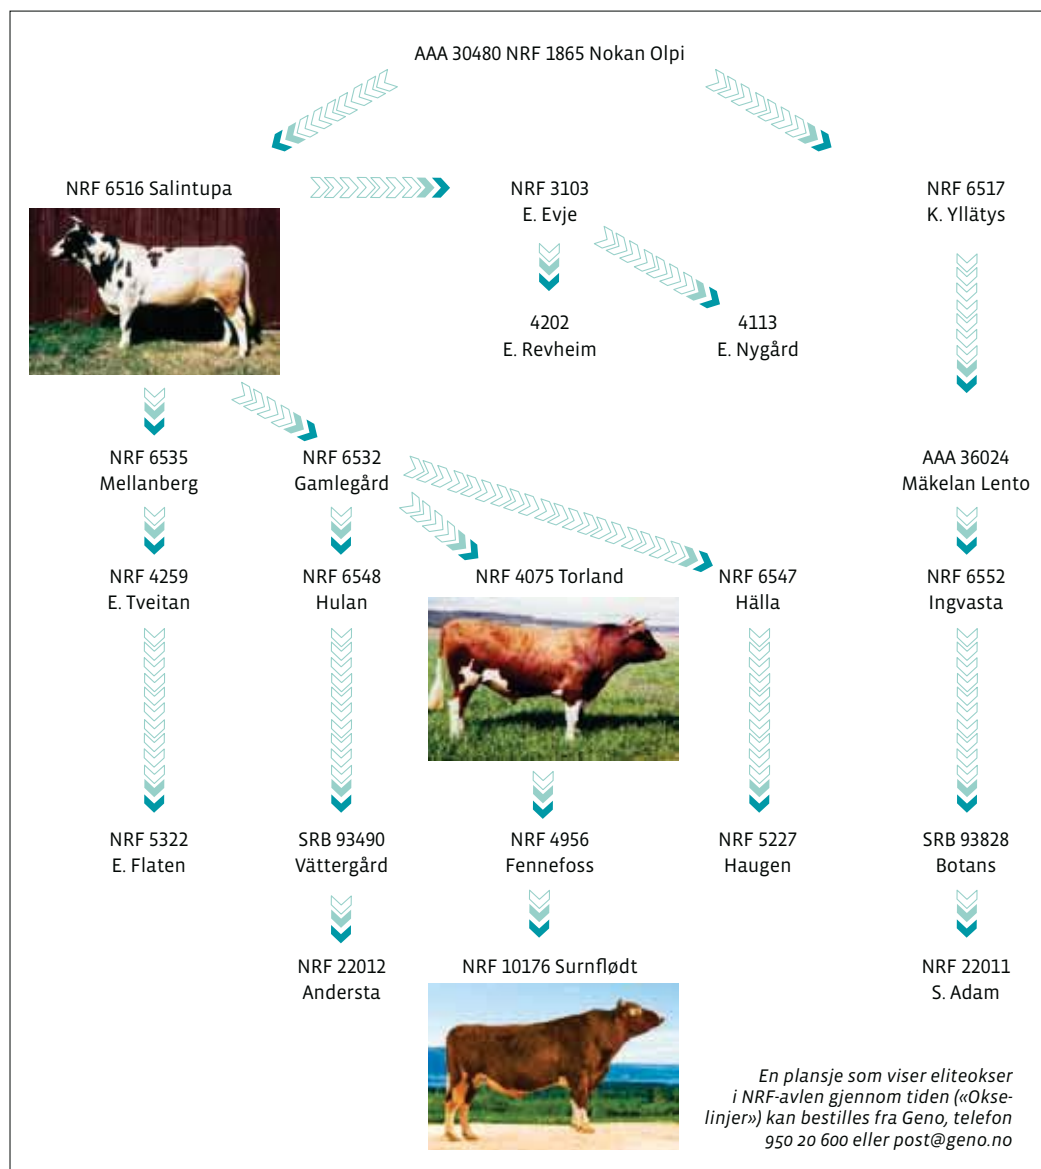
AAA 30480 NRF 1865 Nokan Olpi

NRF 6516 Salintupa

NRF 3103
E. Evje

NRF 6517
K. Yllätys

4202
E. Revheim

4113
E. Nygård

NRF 6535
Mellanberg

NRF 6532
Gamlegård

AAA 36024
Mäkelan Lento

NRF 4259
E. Tveitan

NRF 6548
Hulan

NRF 4075 Torland

NRF 6547
Hälla

NRF 6552
Ingvasta

NRF 5322
E. Flaten

SRB 93490
Vättergård

NRF 4956
Fennefoss

NRF 5227
Haugen

SRB 93828
Botans

NRF 22012
Andersta

NRF 10176 Surnflødt

NRF 22011
S. Adam

En plansje som viser eliteokser i NRF-avlen gjennom tiden («Okselinjer») kan bestilles fra Geno, telefon 950 20 600 eller post@geno.no